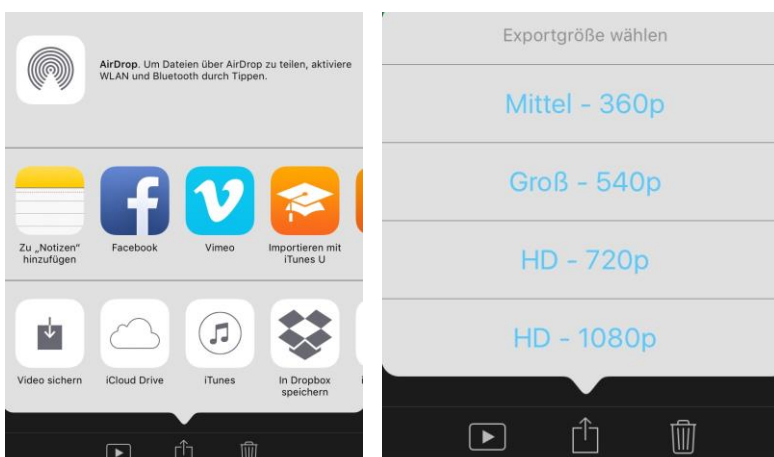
**AirDrop**. Um Dateien über AirDrop zu teilen, aktiviere WLAN und Bluetooth durch Tippen.

Zu „Notizen" hinzufügen

Facebook

Vimeo

Importieren mit iTunes U

Video sichern

iCloud Drive

iTunes

In Dropbox speichern

Exportgröße wählen

Mittel - 360p

Groß - 540p

HD - 720p

HD - 1080p